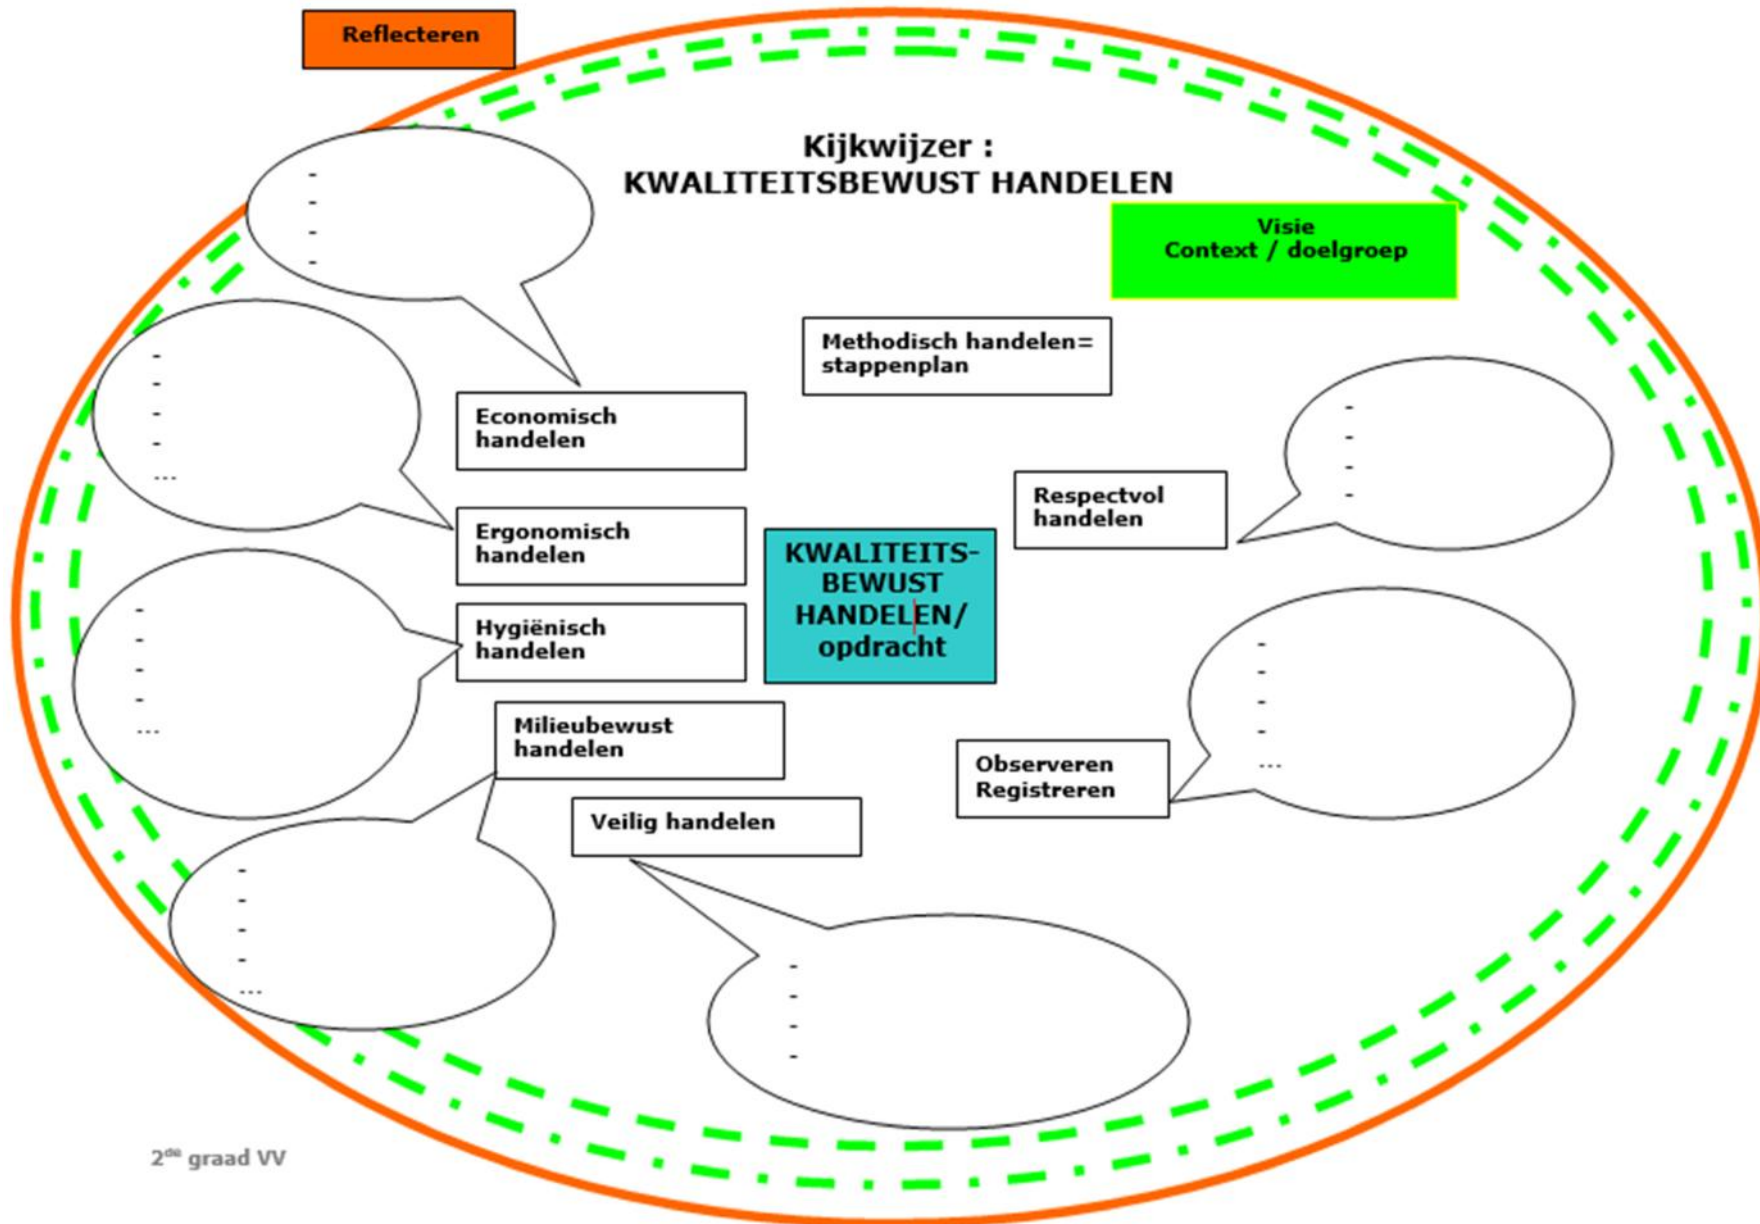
Reflecteren

Kijkwijzer :
KWALITEITSBEWUST HANDELEN

Visie
Context / doelgroep

-
-
-
-

Methodisch handelen= stappenplan

-
-
-
-
...

Economisch handelen

-
-
-
-

Ergonomisch handelen

Respectvol handelen

KWALITEITS-BEWUST HANDELEN/ opdracht

-
-
-
-
...

Hygiënisch handelen

-
-
-
-
...

Milieubewust handelen

Observeren Registreren

Veilig handelen

-
-
-
-
...

-
-
-
-

2$^{de}$ graad VV